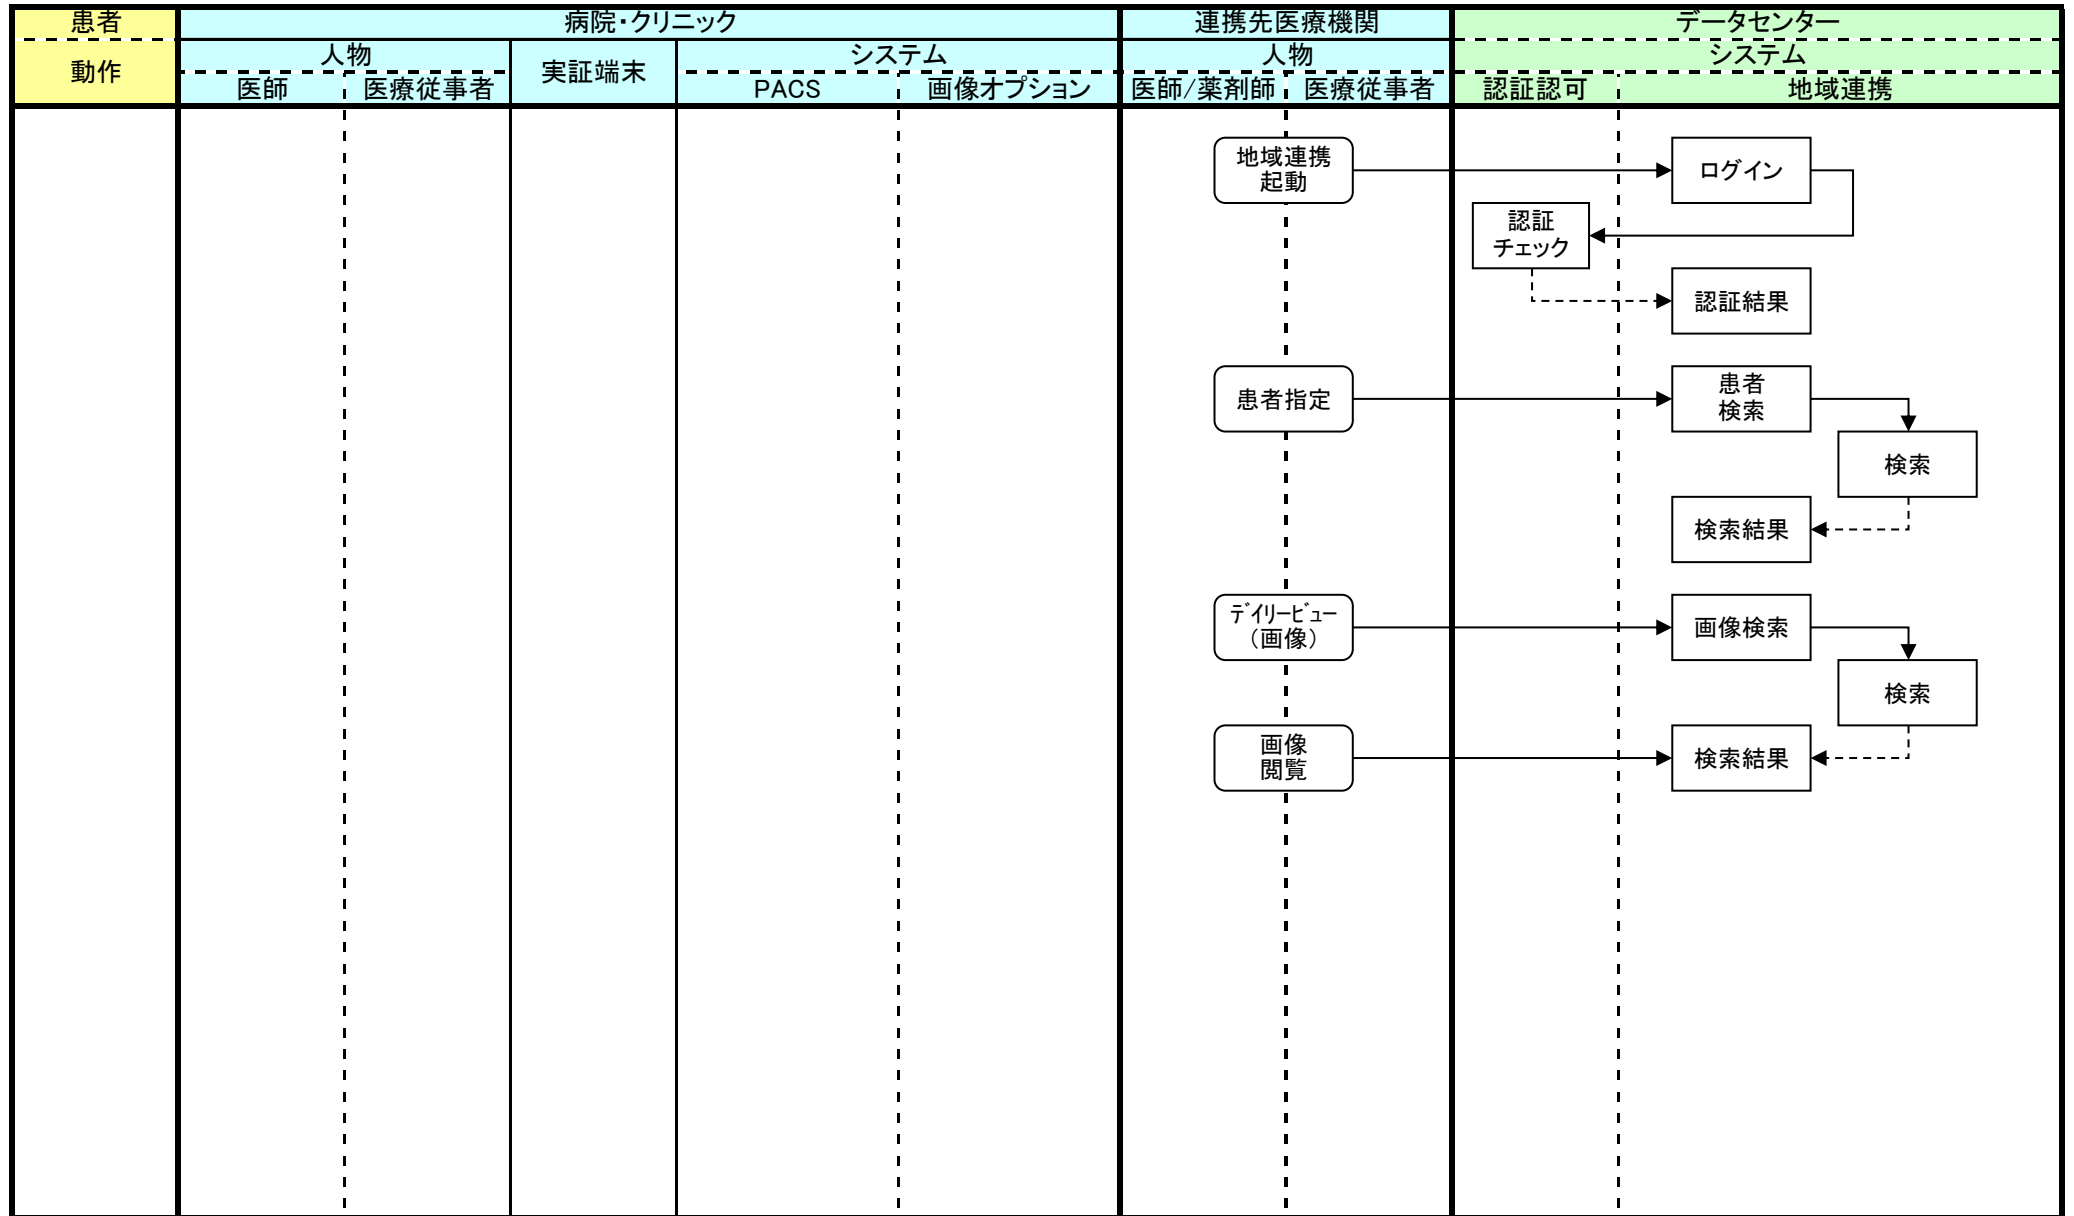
患者
動作
病院・クリニック
人物
医師
医療従事者
実証端末
システム
PACS
画像オプション
連携先医療機関
人物
医師/薬剤師
医療従事者
データセンター
システム
認証認可
地域連携

地域連携起動
ログイン
認証チェック
認証結果
患者指定
患者検索
検索
検索結果
ﾃﾞｲﾘｰﾋﾞｭｰ（画像）
画像検索
検索
画像閲覧
検索結果